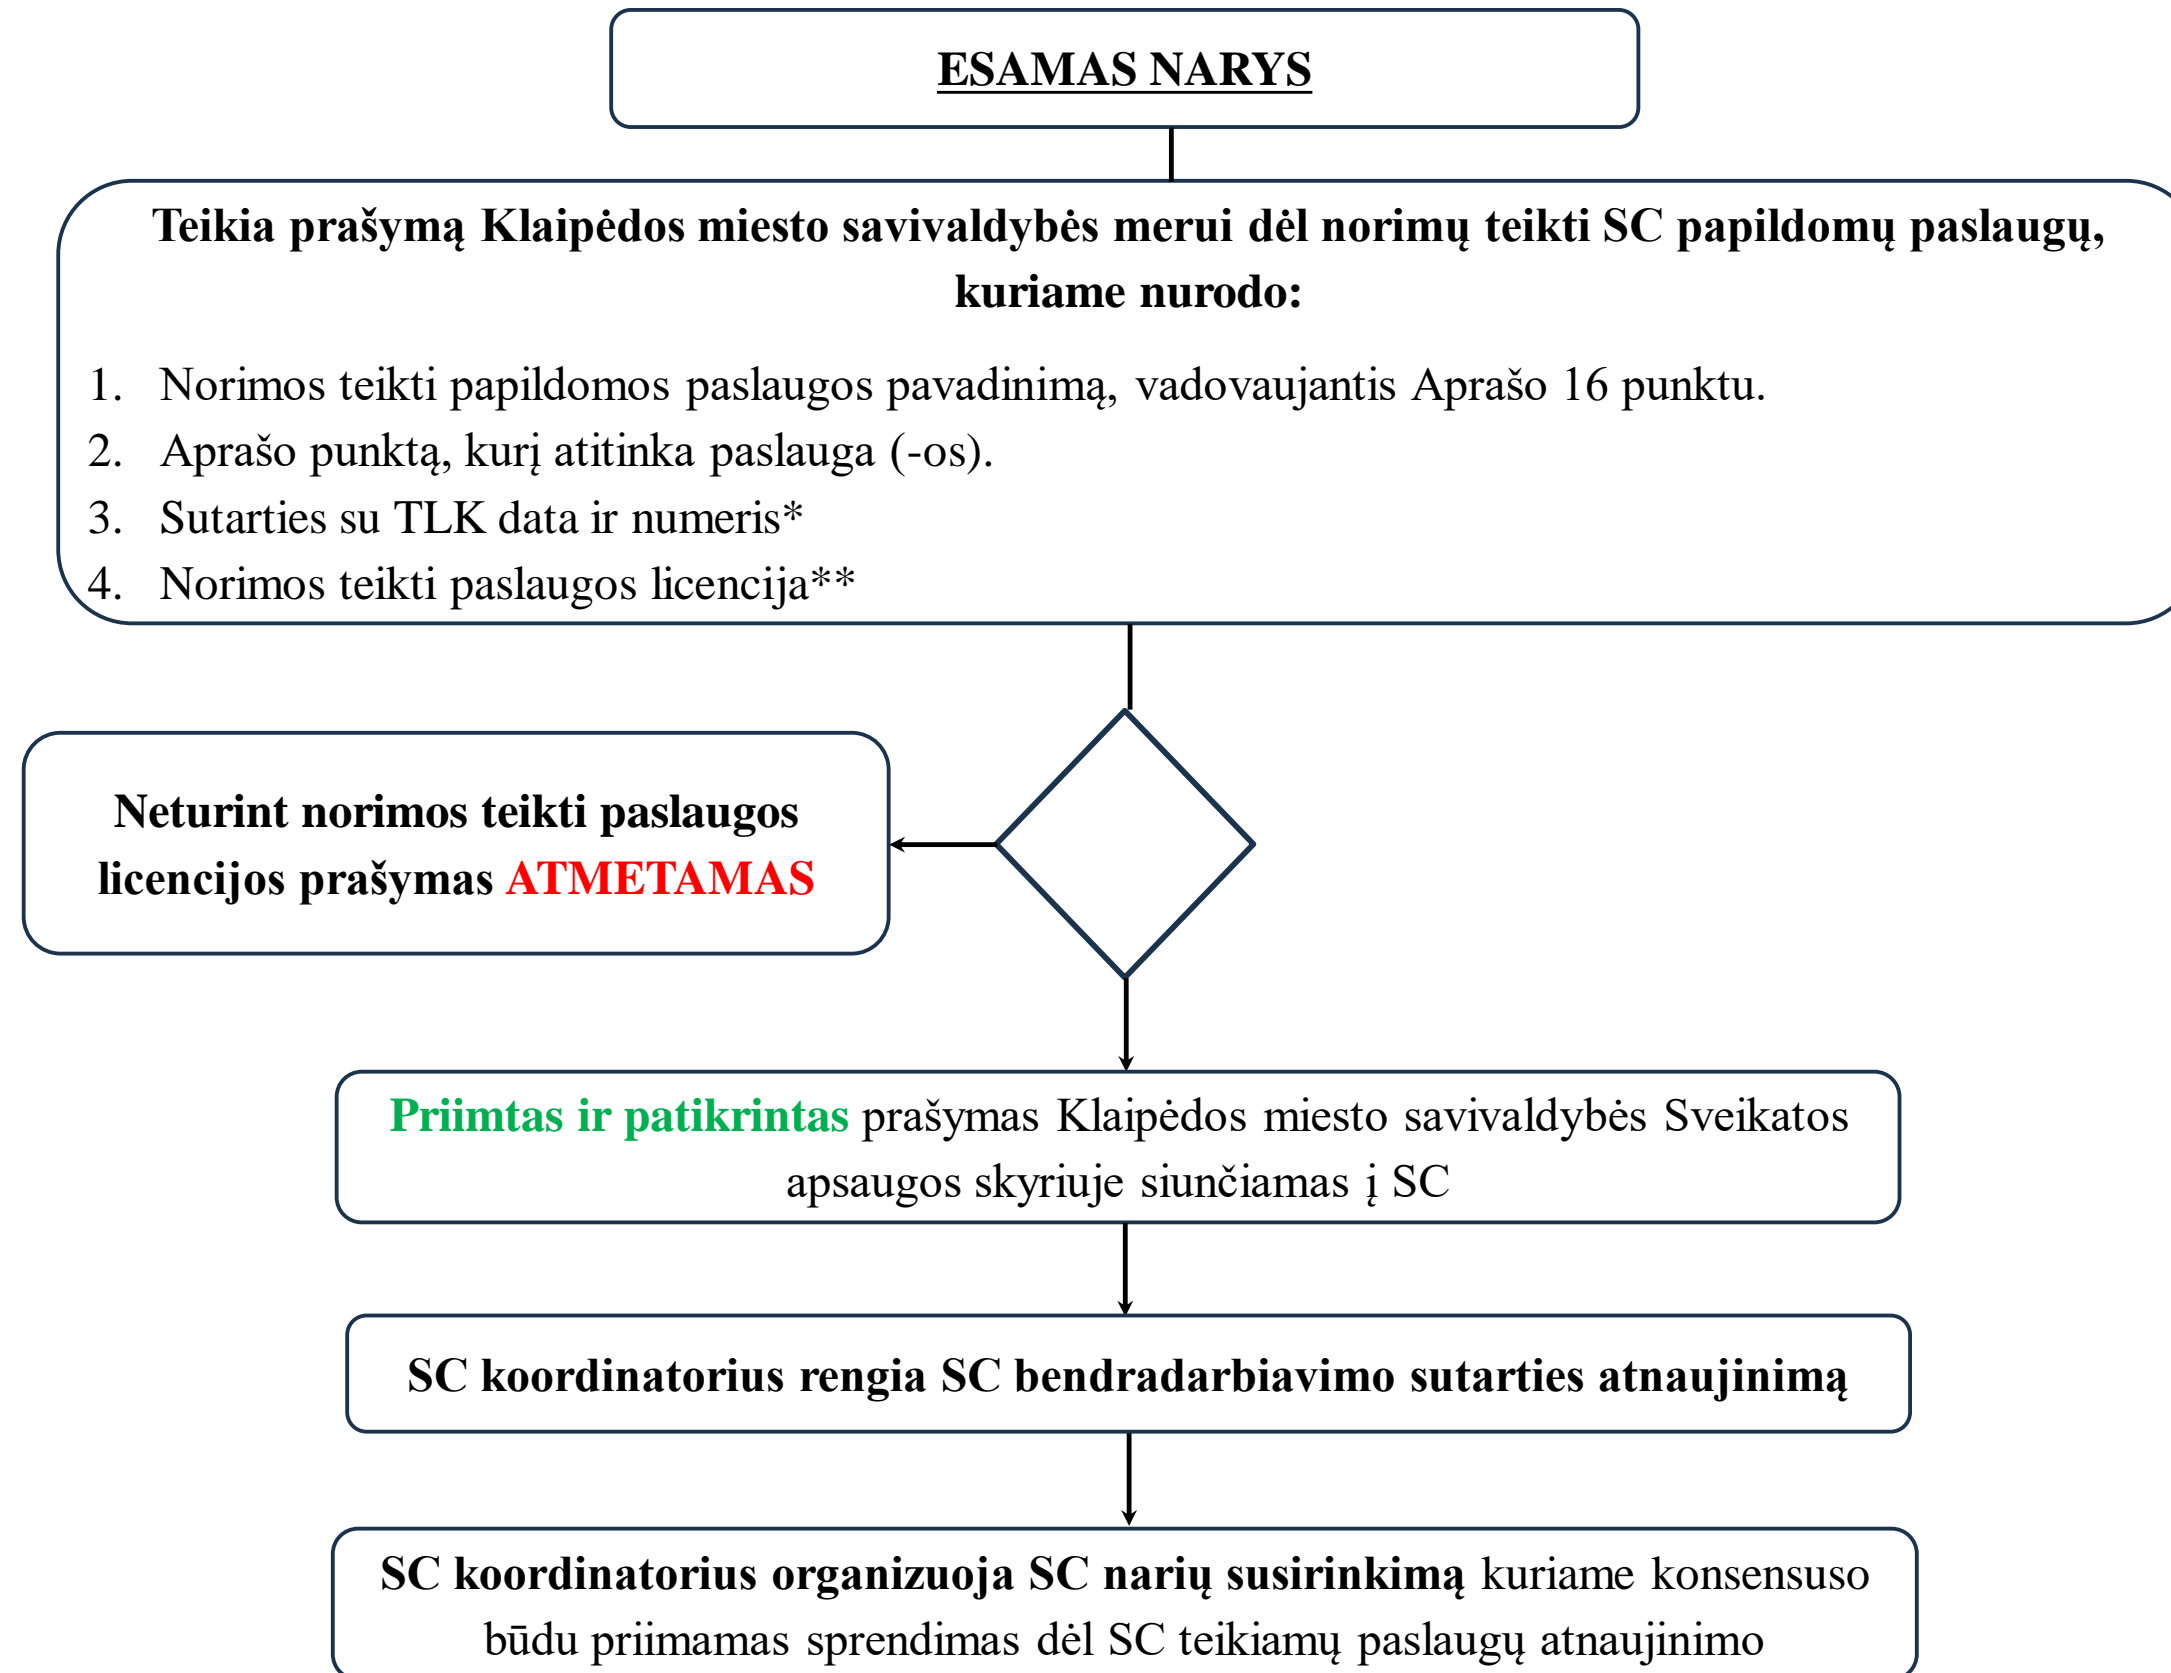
ESAMAS NARYS

Teikia prašymą Klaipėdos miesto savivaldybės merui dėl norimų teikti SC papildomų paslaugų, kuriame nurodo:

1. Norimos teikti papildomos paslaugos pavadinimą, vadovaujantis Aprašo 16 punktu.
2. Aprašo punktą, kurį atitinka paslauga (-os).
3. Sutarties su TLK data ir numeris*
4. Norimos teikti paslaugos licencija**

Neturint norimos teikti paslaugos licencijos prašymas ATMETAMAS

Priimtas ir patikrintas prašymas Klaipėdos miesto savivaldybės Sveikatos apsaugos skyriuje siunčiamas į SC

SC koordinatorius rengia SC bendradarbiavimo sutarties atnaujinimą

SC koordinatorius organizuoja SC narių susirinkimą kuriame konsensuso būdu priimamas sprendimas dėl SC teikiamų paslaugų atnaujinimo